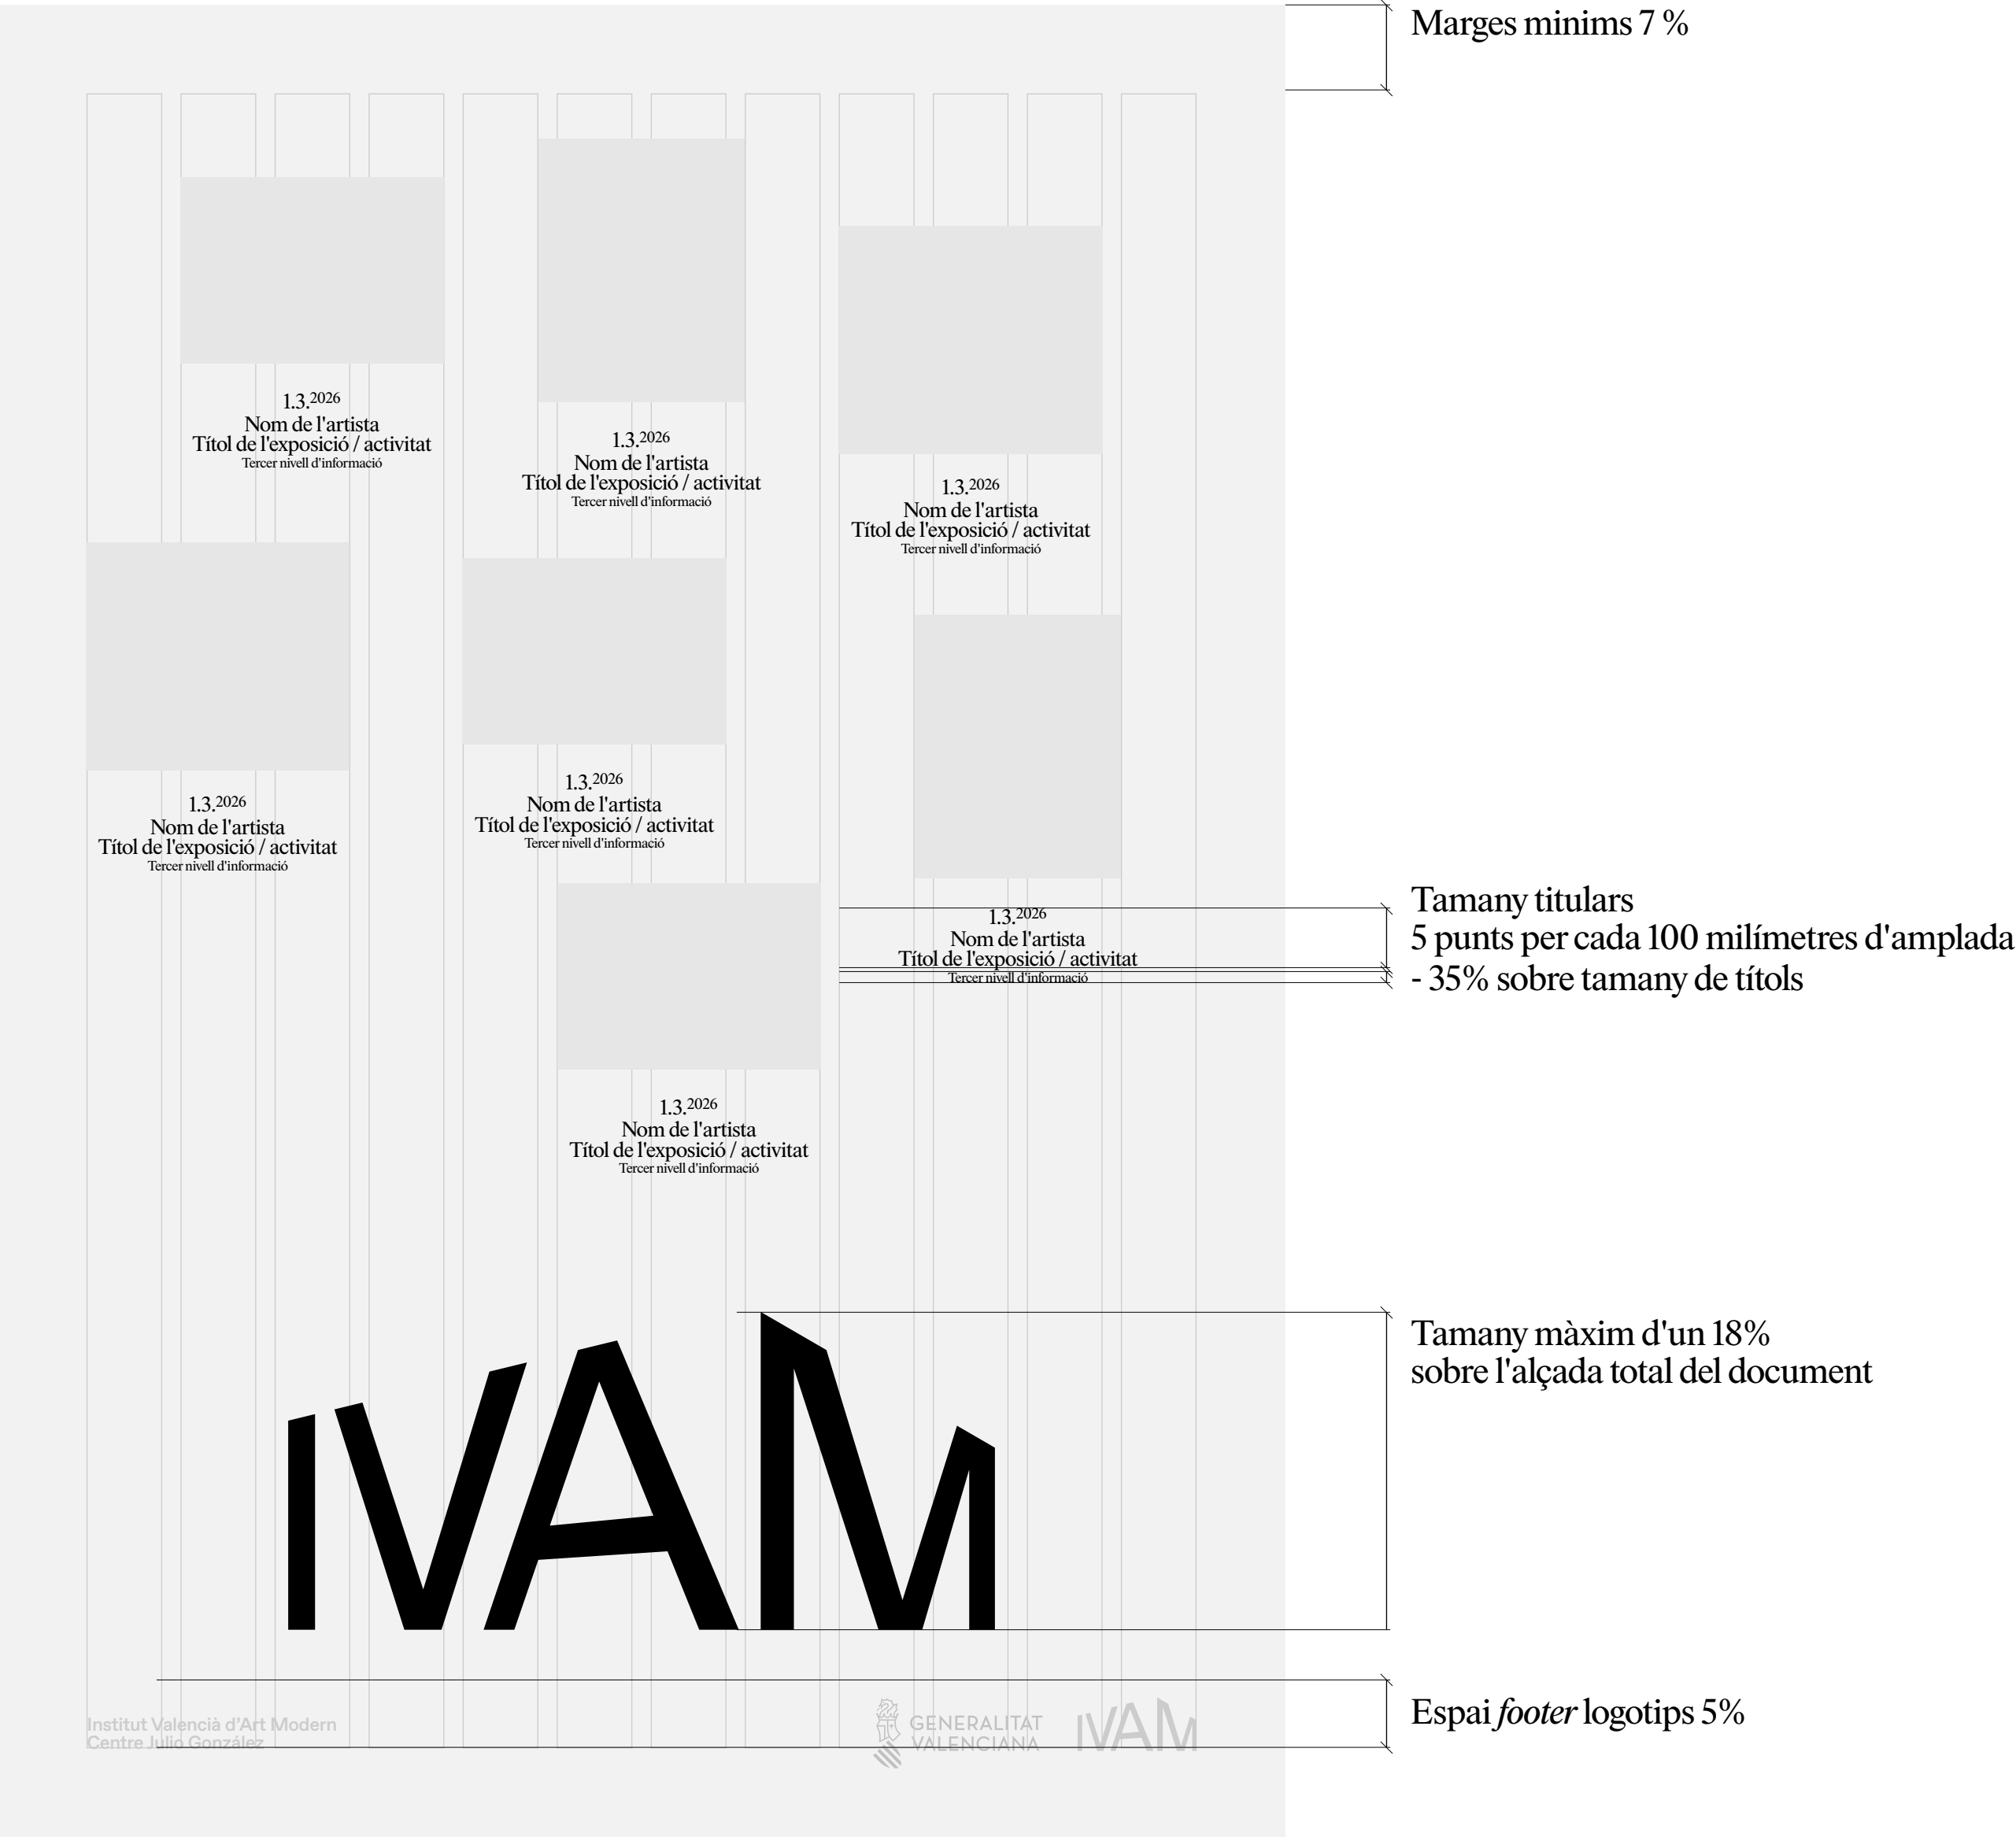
Marges minims 7 %

1.3.$^{2026}$
Nom de l'artista
Títol de l'exposició / activitat
Tercer nivell d'informació

1.3.$^{2026}$
Nom de l'artista
Títol de l'exposició / activitat
Tercer nivell d'informació

1.3.$^{2026}$
Nom de l'artista
Títol de l'exposició / activitat
Tercer nivell d'informació

1.3.$^{2026}$
Nom de l'artista
Títol de l'exposició / activitat
Tercer nivell d'informació

1.3.$^{2026}$
Nom de l'artista
Títol de l'exposició / activitat
Tercer nivell d'informació

1.3.$^{2026}$
Nom de l'artista
Títol de l'exposició / activitat
Tercer nivell d'informació

Tamany titulars
5 punts per cada 100 milímetres d'amplada
- 35% sobre tamany de títols

1.3.$^{2026}$
Nom de l'artista
Títol de l'exposició / activitat
Tercer nivell d'informació

IVAM

Tamany màxim d'un 18%
sobre l'alçada total del document

Institut Valencià d'Art Modern
Centre Julio González

GENERALITAT
VALENCIANA

IVAM

Espai *footer* logotips 5%